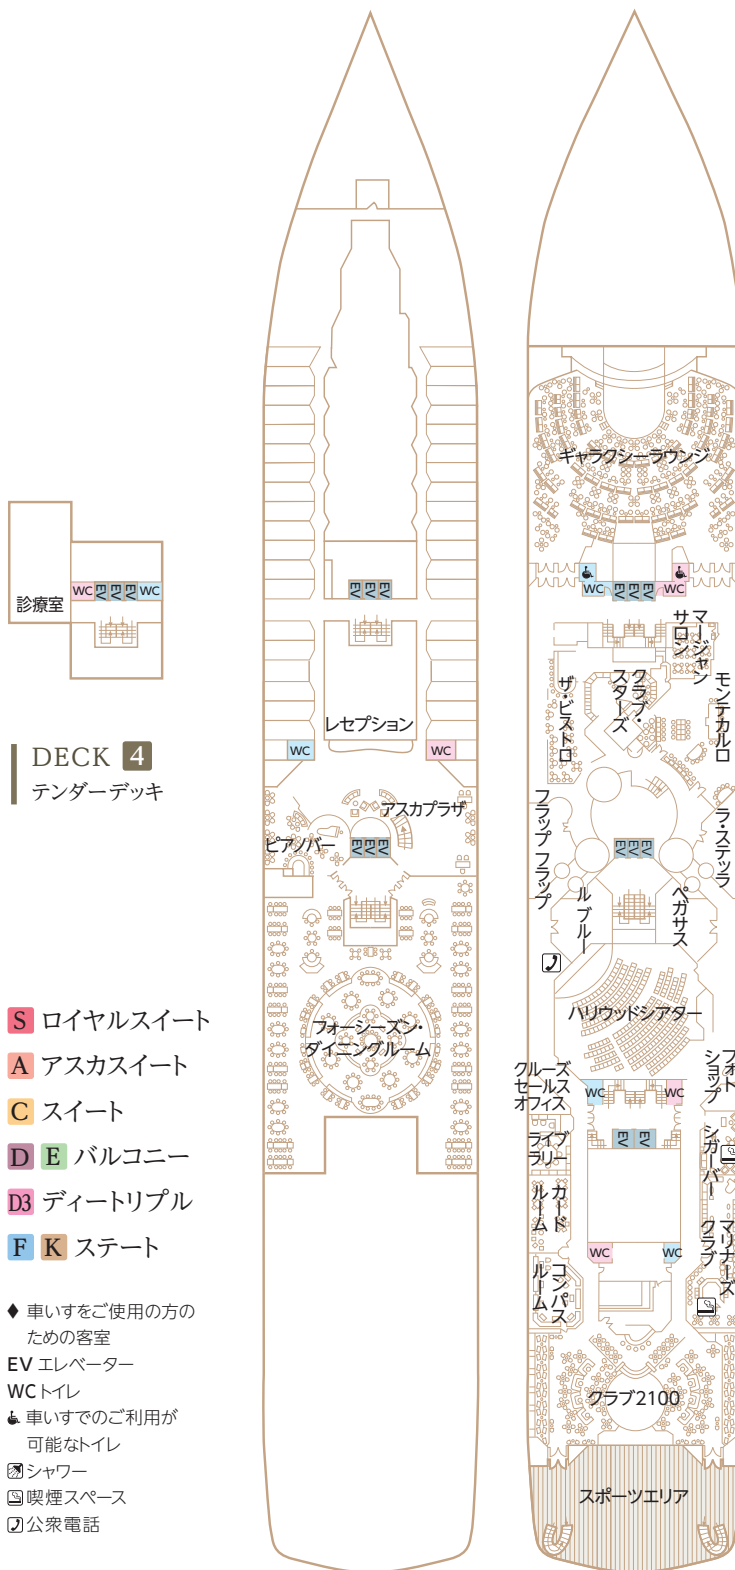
診療室
WC EV EV EV WC

DECK 4
テンダーデッキ

S ロイヤルスイート
A アスカスイート
C スイート
D E バルコニー
D3 ディートリプル
F K ステート

◆ 車いすをご使用の方のための客室
EV エレベーター
WC トイレ
車いすでのご利用が可能なトイレ
シャワー
喫煙スペース
公衆電話

EV EV EV
レセプション
WC
WC
アスカプラザ
ピアノバー
EV EV EV
フォーシーズン・ダイニングルーム

ギャラクシーラウンジ
WC EV EV EV WC
マージャンサロン
ザ・ビストロ
クラブ・スターズ
モンテカルロ
フラップフラップ
EV EV EV
ラ・ステッラ
ルブルー
ペガサス
ハリウッドシアター
クルーズセールスオフィス
WC
WC
フォトショップ
ライブラリー
EV EV
シガーバー
カードルーム
WC
WC
マリナーズクラブ
コンパスルーム
クラブ2100
スポーツエリア